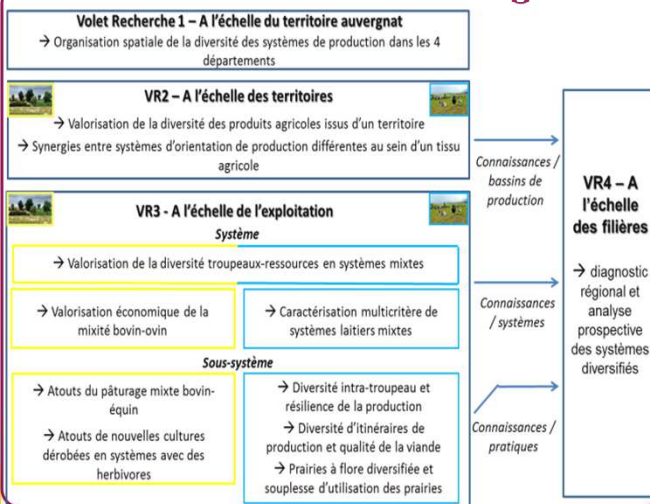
Volet Recherche 1 – A l'échelle du territoire auvergnat

→ Organisation spatiale de la diversité des systèmes de production dans les 4 départements

VR2 – A l'échelle des territoires

→ Valorisation de la diversité des produits agricoles issus d'un territoire

→ Synergies entre systèmes d'orientation de production différentes au sein d'un tissu agricole

VR3 - A l'échelle de l'exploitation

Système

→ Valorisation de la diversité troupeaux-ressources en systèmes mixtes

→ Valorisation économique de la mixité bovin-ovin

→ Caractérisation multicritère de systèmes laitiers mixtes

Sous-système

→ Atouts du pâturage mixte bovin-équin

→ Atouts de nouvelles cultures dérobées en systèmes avec des herbivores

→ Diversité intra-troupeau et résilience de la production

→ Diversité d'itinéraires de production et qualité de la viande

→ Prairies à flore diversifiée et souplesse d'utilisation des prairies

Connaissances / bassins de production

Connaissances / systèmes

Connaissances / pratiques

VR4 – A l'échelle des filières

→ diagnostic régional et analyse prospective des systèmes diversifiés